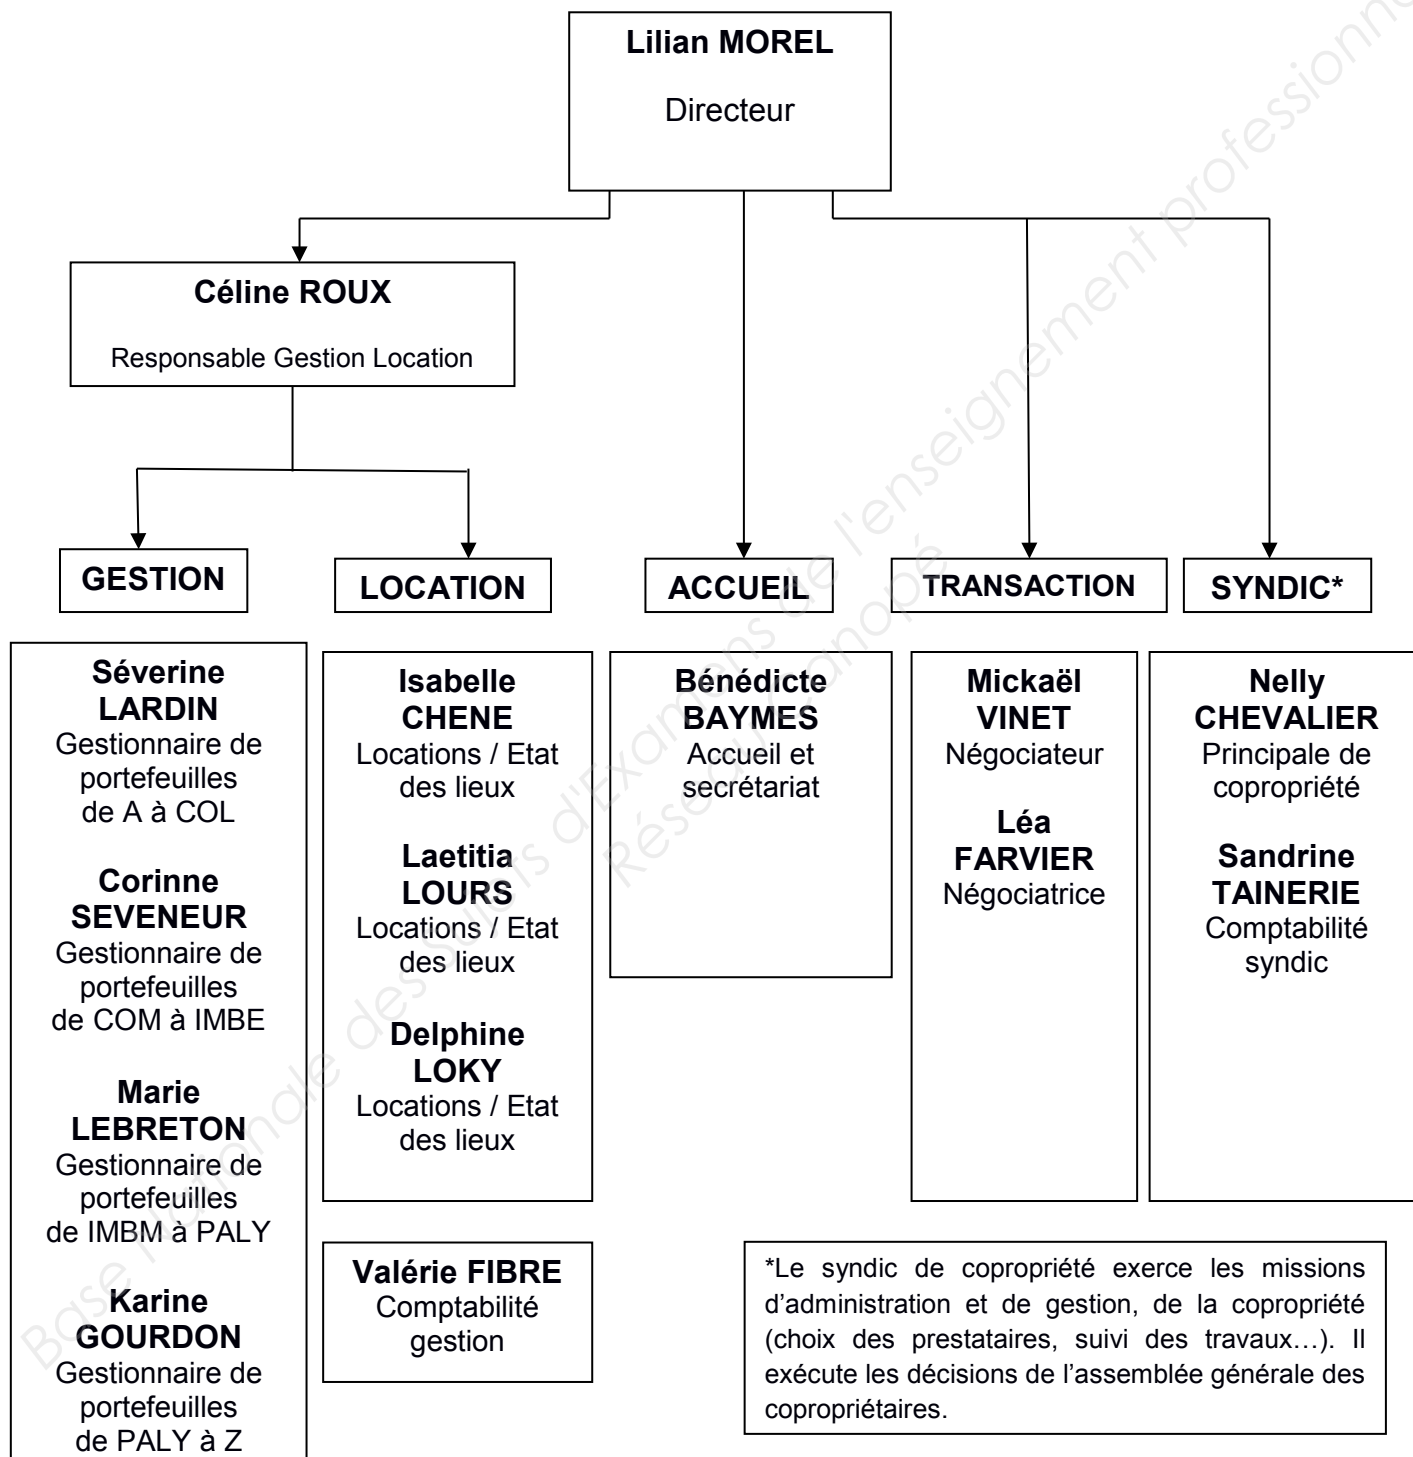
**Lilian MOREL**
Directeur

**Céline ROUX**
Responsable Gestion Location

**GESTION**

**Séverine LARDIN**
Gestionnaire de portefeuilles de A à COL

**Corinne SEVENEUR**
Gestionnaire de portefeuilles de COM à IMBE

**Marie LEBRETON**
Gestionnaire de portefeuilles de IMBM à PALY

**Karine GOURDON**
Gestionnaire de portefeuilles de PALY à Z

**LOCATION**

**Isabelle CHENE**
Locations / Etat des lieux

**Laetitia LOURS**
Locations / Etat des lieux

**Delphine LOKY**
Locations / Etat des lieux

**Valérie FIBRE**
Comptabilité gestion

**ACCUEIL**

**Bénédicte BAYMES**
Accueil et secrétariat

**TRANSACTION**

**Mickaël VINET**
Négociateur

**Léa FARVIER**
Négociatrice

**SYNDIC***

**Nelly CHEVALIER**
Principale de copropriété

**Sandrine TAINERIE**
Comptabilité syndic

*Le syndic de copropriété exerce les missions d'administration et de gestion, de la copropriété (choix des prestataires, suivi des travaux…). Il exécute les décisions de l'assemblée générale des copropriétaires.

Base Nationale des Sujets d'Examens de l'enseignement professionnel
Réseau Canopé